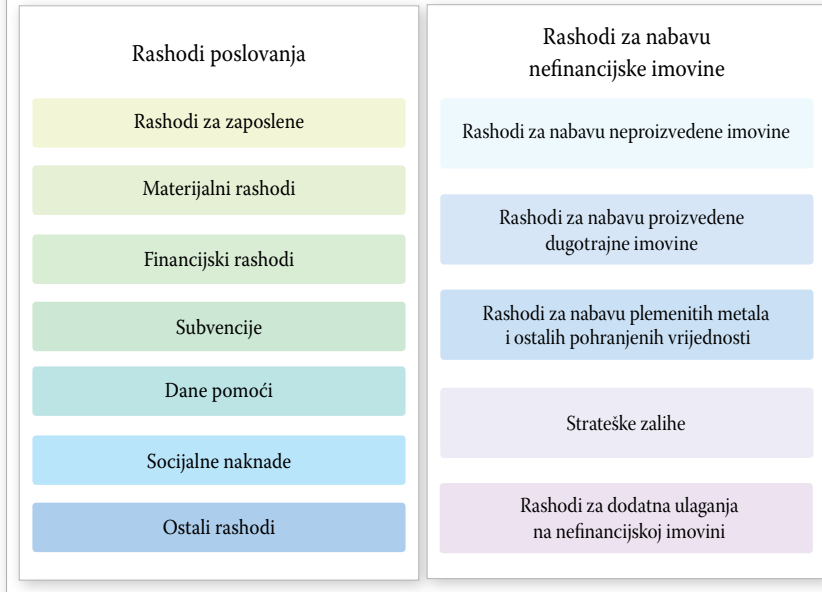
Rashodi poslovanja

Rashodi za zaposlene

Materijalni rashodi

Financijski rashodi

Subvencije

Dane pomoći

Socijalne naknade

Ostali rashodi

Rashodi za nabavu nefinancijske imovine

Rashodi za nabavu neproizvedene imovine

Rashodi za nabavu proizvedene dugotrajne imovine

Rashodi za nabavu plemenitih metala i ostalih pohranjenih vrijednosti

Strateške zalihe

Rashodi za dodatna ulaganja na nefinancijskoj imovini